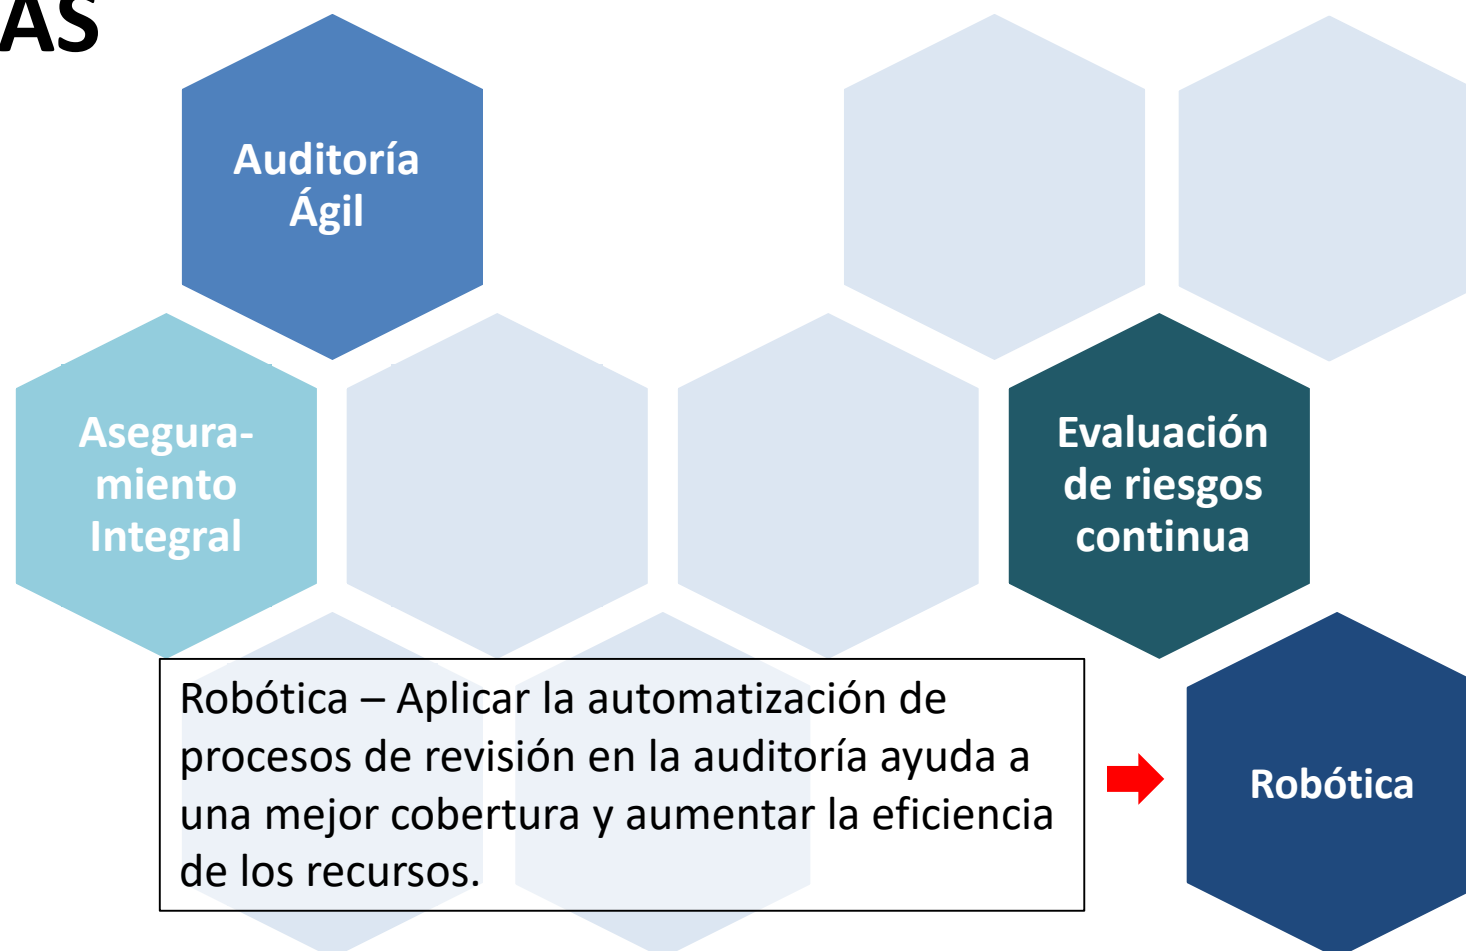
AS

Auditoría Ágil

Asegura-miento Integral

Evaluación de riesgos continua

Robótica – Aplicar la automatización de procesos de revisión en la auditoría ayuda a una mejor cobertura y aumentar la eficiencia de los recursos.

Robótica